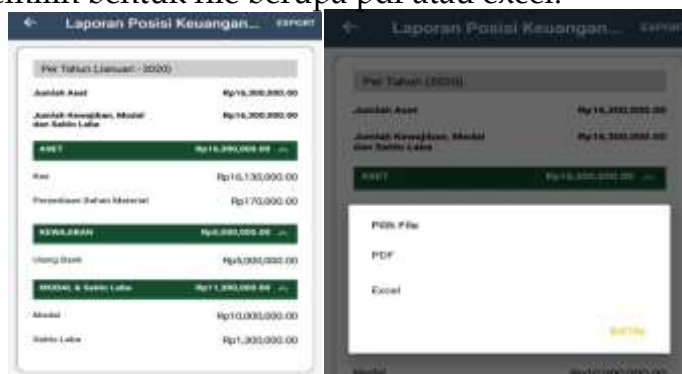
memilih bentuk file berupa pdf atau excel.

Laporan Posisi Keuangan... EXPORT

Per Tahun (Januari - 2020)

Jumlah Aset Rp16,300,000.00

Jumlah Kewajiban, Modal dan Saldo Laba Rp16,300,000.00

ASET Rp16,300,000.00

Kas Rp16,130,000.00

Persediaan Bahan Material Rp170,000.00

KEWAJIBAN Rp5,000,000.00

Utang Bank Rp5,000,000.00

MODAL & Saldo Laba Rp11,300,000.00

Modal Rp10,000,000.00

Saldo Laba Rp1,300,000.00

Laporan Posisi Keuangan... EXPORT

Per Tahun (2020)

Jumlah Aset Rp16,300,000.00

Jumlah Kewajiban, Modal dan Saldo Laba Rp16,300,000.00

ASET Rp16,300,000.00

Pilih File

PDF

Excel

BATAL

Modal Rp10,000,000.00